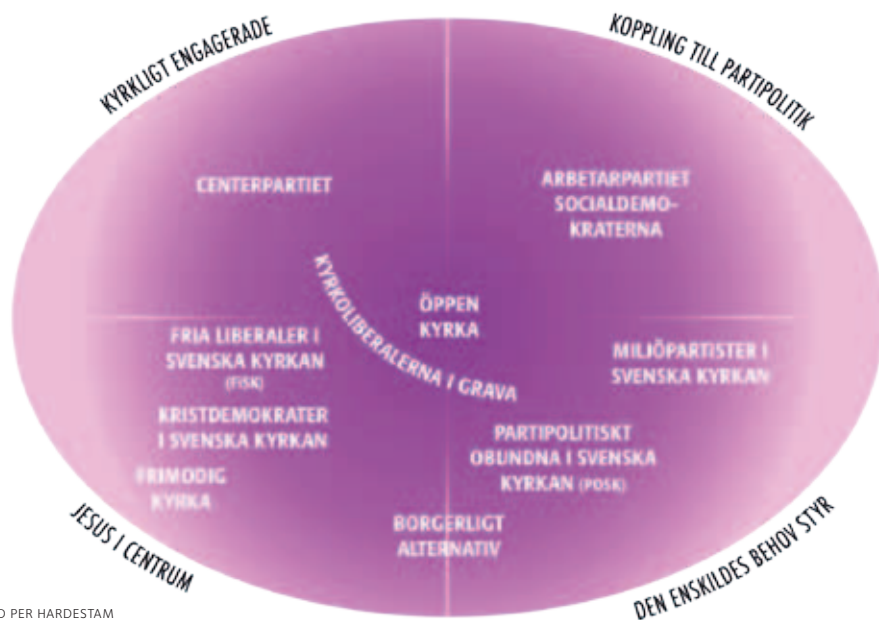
KYRKLIGT ENGAGERADE

KOPPLING TILL PARTIPOLITIK

CENTERPARTIET

ARBETARPARTIET SOCIALDEMOKRATERNA

KYRKOLIBERALERNA I GRAVA

ÖPPEN KYRKA

FRIA LIBERALER I SVENSKA KYRKAN (FISK)

MILJÖPARTISTER I SVENSKA KYRKAN

KRISTDEMOKRATER I SVENSKA KYRKAN

PARTIPOLITISKT OBUNDNA I SVENSKA KYRKAN (POSK)

FRIMODIG KYRKA

BORGERLIGT ALTERNATIV

JESUS I CENTRUM

DEN ENSKILDES BEHOV STYR

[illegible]O PER HARDESTAM